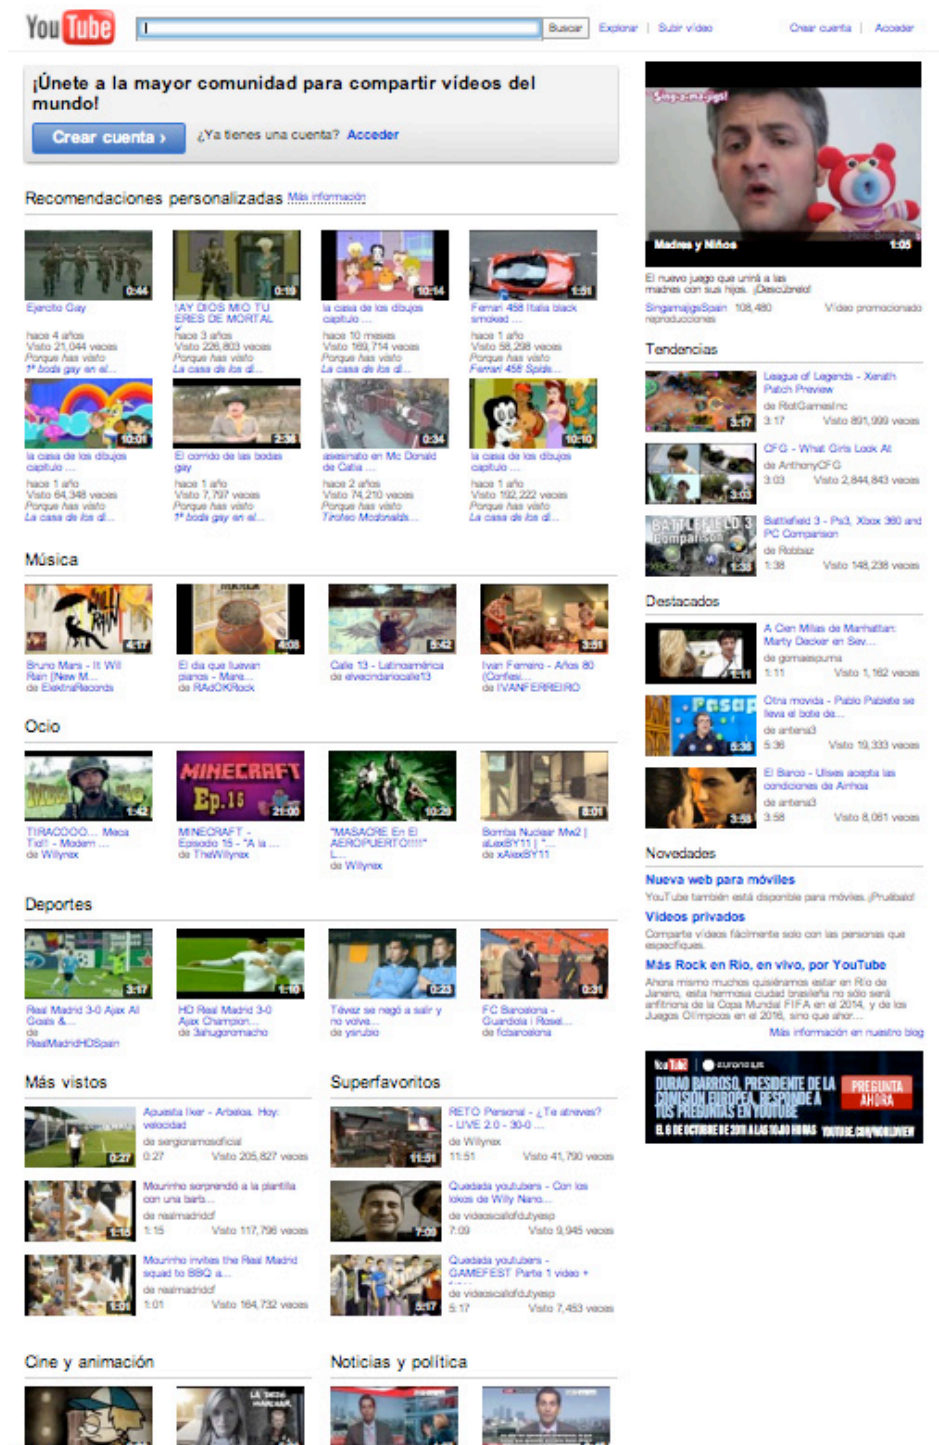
You Tube | Buscar | Explorar | Subir vídeo | Crear cuenta | Acceder

¡Únete a la mayor comunidad para compartir vídeos del mundo!

Crear cuenta › ¿Ya tienes una cuenta? Acceder

Recomendaciones personalizadas Más información

0:44 Ejercito Gay hace 4 años Visto 21,044 veces Porque has visto 1ª boda gay en el...

0:19 ¡AY DIOS MIO TU ERES DE MORTAL hace 3 años Visto 226,803 veces Porque has visto La casa de los di...

10:14 la casa de los dibujos capitulo ... hace 10 meses Visto 169,714 veces Porque has visto La casa de los di...

1:51 Ferrari 458 Italia black smoked ... hace 1 año Visto 58,298 veces Porque has visto Ferrari 458 Spids...

10:01 la casa de los dibujos capitulo ... hace 1 año Visto 64,348 veces Porque has visto La casa de los di...

2:36 El corrido de las bodas gay hace 1 año Visto 7,797 veces Porque has visto 1ª boda gay en el...

0:34 asesinato en Mc Donald de Cátia ... hace 2 años Visto 74,210 veces Porque has visto Tiroteo Mcdonalds...

10:10 la casa de los dibujos capitulo ... hace 1 año Visto 192,222 veces Porque has visto La casa de los di...

Música

4:17 Bruno Mars - It Will Rain [New M... de ElektraRecords

4:08 El día que llevan pianos - Mara... de RAdOKRock

5:42 Calle 13 - Latinoamérica de elvecindariocalle13

3:51 Ivan Ferreiro - Años 80 (Confesi... de IVANFERREIRO

Ocio

1:42 TIRACOOO... Mecа Tio!! - Modern ... de Willyrex

21:00 MINECRAFT - Episodio 15 - "A la ... de TheWillyrex

10:29 "MASACRE En El AEROPUERTO!!!!" L... de Willyrex

8:01 Bomba Nuclear Mw2 | aLexBY11 | "... de xAlexBY11

Deportes

3:17 Real Madrid 3-0 Ajax All Goals &... de RealMadridHDSpain

1:10 HD Real Madrid 3-0 Ajax Champion... de 3ahugeromacho

0:23 Tévez se negó a salir y no volve... de yarubio

0:31 FC Barcelona - Guardiola | Rosel... de fcbarcelona

Más vistos

0:27 Apuesta Iker - Arbeloa. Hoy: velocidad de sergioramosoficial 0:27 Visto 205,827 veces

1:15 Mourinho sorprendió a la plantilla con una barb... de realmadridcf 1:15 Visto 117,798 veces

1:01 Mourinho invites the Real Madrid squad to BBQ a... de realmadridcf 1:01 Visto 164,732 veces

Superfavoritos

11:51 RETO Personal - ¿Te atreves? - LIVE 2.0 - 30-0 ... de Willyrex 11:51 Visto 41,790 veces

7:09 Quedada youtubers - Con los lokos de Willy Nano... de videoscallofdutyesp 7:09 Visto 9,945 veces

5:17 Quedada youtubers - GAMEFEST Parte 1 video + ... de videoscallofdutyesp 5:17 Visto 7,453 veces

Cine y animación

Noticias y política

Sing-a-ma-jigs!
Madres y Niños 1:05
El nuevo juego que unirá a las madres con sus hijos. ¡Descubrelo!
SingamajigsSpain 108,480 Vídeo promocionado reproducciones

Tendencias

3:17 League of Legends - Xerath Patch Preview de RiotGamesInc 3:17 Visto 891,999 veces

3:03 CFG - What Girls Look At de AnthonyCFG 3:03 Visto 2,844,843 veces

1:38 Battlefield 3 - Ps3, Xbox 360 and PC Comparison de Robbaz 1:38 Visto 148,238 veces

Destacados

1:11 A Cien Millas de Manhattan: Marty Decker en Sev... de gomaespuma 1:11 Visto 1,162 veces

5:36 Otra movida - Pablo Pablete se lleva el bote de... de antena3 5:36 Visto 19,333 veces

3:58 El Barco - Ulises acepta las condiciones de Amhos de antena3 3:58 Visto 8,061 veces

Novedades

Nueva web para móviles
YouTube también está disponible para móviles. ¡Pruébalo!

Vídeos privados
Comparte vídeos fácilmente solo con las personas que especifiques.

Más Rock en Río, en vivo, por YouTube
Ahora mismo muchos quisiéramos estar en Río de Janeiro, esta hermosa ciudad brasileña no sólo será anfitriona de la Copa Mundial FIFA en el 2014, y de los Juegos Olímpicos en el 2016, sino que ahor...
Más información en nuestro blog

YouTube euronews
DURÃO BARROSO, PRESIDENTE DE LA COMISIÓN EUROPEA, RESPONDE A TUS PREGUNTAS EN YOUTUBE
PREGUNTA AHORA
EL 6 DE OCTUBRE DE 2011 A LAS 10.00 HORAS YOUTUBE.COM/WORLDVIEW